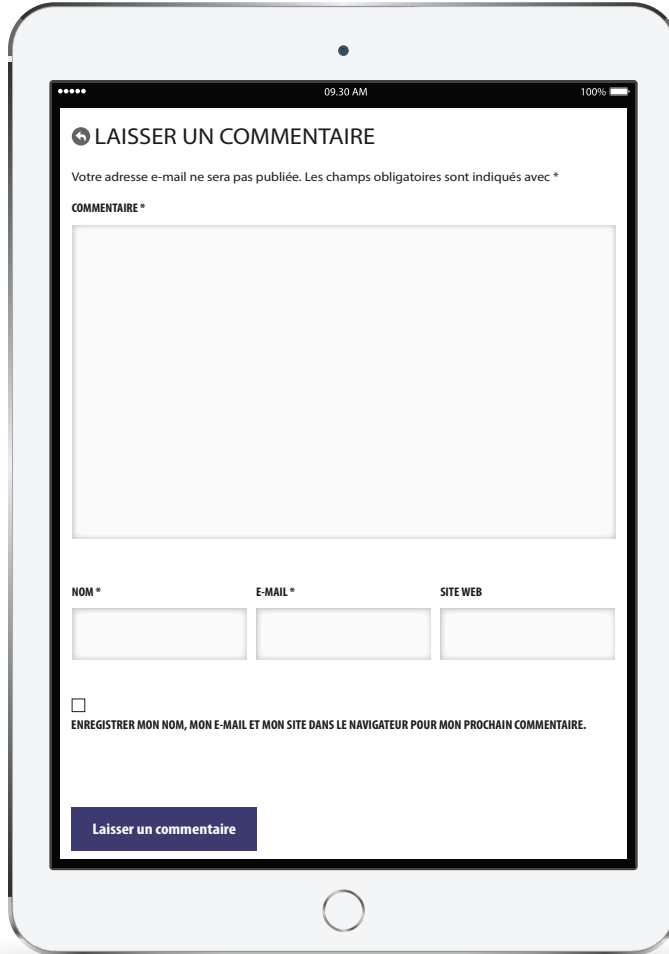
●●●●● 09.30 AM 100%

LAISSER UN COMMENTAIRE

Votre adresse e-mail ne sera pas publiée. Les champs obligatoires sont indiqués avec *

COMMENTAIRE *

NOM *

E-MAIL *

SITE WEB

ENREGISTRER MON NOM, MON E-MAIL ET MON SITE DANS LE NAVIGATEUR POUR MON PROCHAIN COMMENTAIRE.

Laisser un commentaire